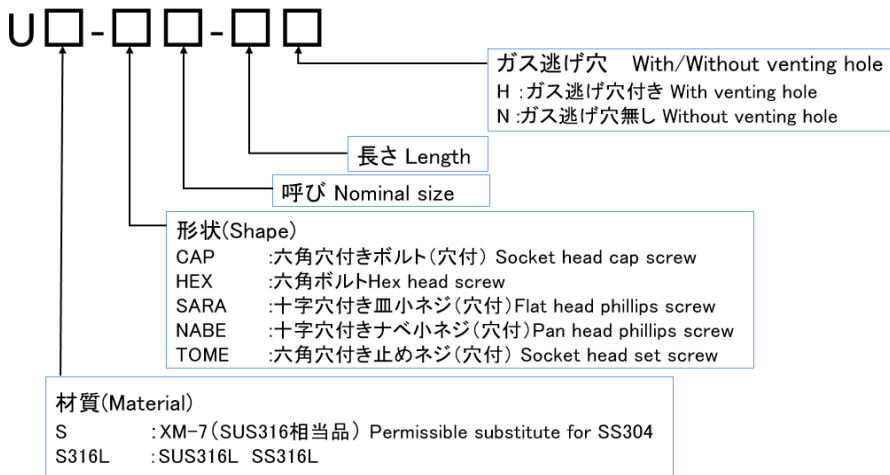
U□-□□-□□

ガス逃げ穴 With/Without venting hole
H :ガス逃げ穴付き With venting hole
N :ガス逃げ穴無し Without venting hole

長さ Length

呼び Nominal size

形状(Shape)
CAP :六角穴付きボルト(穴付) Socket head cap screw
HEX :六角ボルトHex head screw
SARA :十字穴付き皿小ネジ(穴付)Flat head phillips screw
NABE :十字穴付きナベ小ネジ(穴付)Pan head phillips screw
TOME :六角穴付き止めネジ(穴付) Socket head set screw

材質(Material)
S :XM-7(SUS316相当品) Permissible substitute for SS304
S316L :SUS316L SS316L